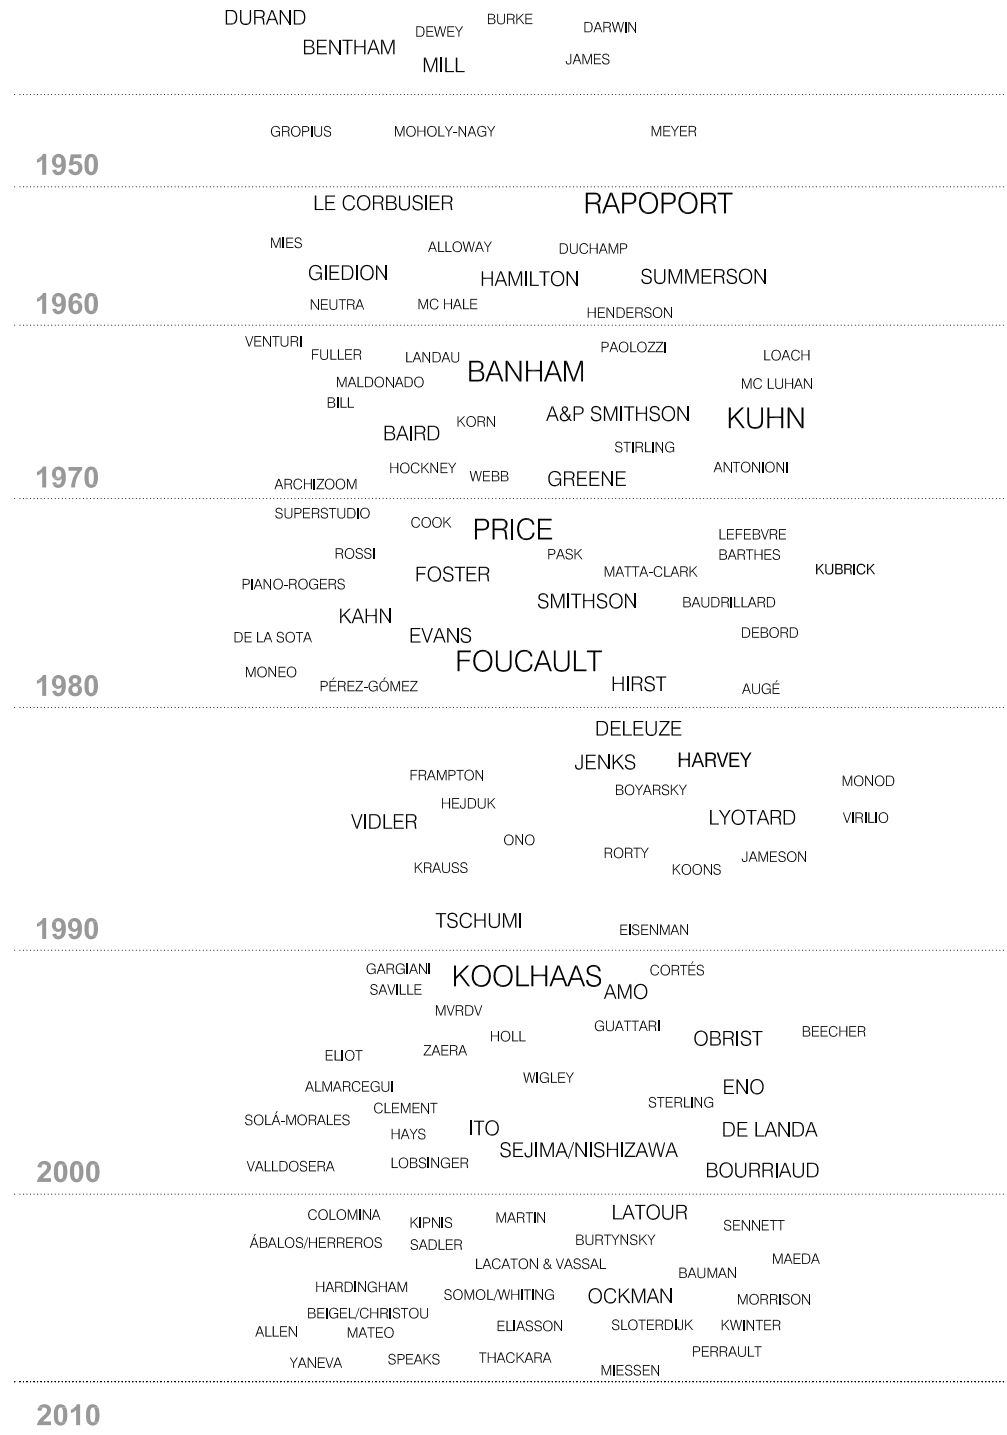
DURAND BURKE DEWEY DARWIN BENTHAM MILL JAMES

GROPIUS MOHOLY-NAGY MEYER

1950

LE CORBUSIER RAPOPORT

MIES ALLOWAY DUCHAMP GIEDION HAMILTON SUMMERSON NEUTRA MC HALE HENDERSON

1960

VENTURI FULLER LANDAU PAOLOZZI LOACH BANHAM MALDONADO MC LUHAN BILL A&P SMITHSON KUHN KORN BAIRD STIRLING HOCKNEY ANTONIONI WEBB GREENE ARCHIZOOM

1970

SUPERSTUDIO COOK PRICE LEFEBVRE ROSSI PASK BARTHES MATTA-CLARK KUBRICK PIANO-ROGERS FOSTER SMITHSON BAUDRILLARD KAHN DEBORD DE LA SOTA EVANS FOUCAULT MONEO HIRST PÉREZ-GÓMEZ AUGÉ

1980

DELEUZE JENKS HARVEY FRAMPTON MONOD BOYARSKY HEJDUK LYOTARD VIRILIO VIDLER ONO RORTY JAMESON KRAUSS KOONS

TSCHUMI EISENMAN

1990

GARGIANI KOOLHAAS CORTÉS SAVILLE AMO MVRDV GUATTARI HOLL OBRIST BEECHER ELIOT ZAERA WIGLEY ENO ALMARCEGUI STERLING CLEMENT SOLÁ-MORALES ITO DE LANDA HAYS SEJIMA/NISHIZAWA VALLDOSERA LOBSINGER BOURRIAUD

2000

COLOMINA LATOUR KIPNIS MARTIN SENNETT BURTYNSKY ÁBALOS/HERREROS SADLER MAEDA LACATON & VASSAL BAUMAN HARDINGHAM SOMOL/WHITING OCKMAN MORRISON BEIGEL/CHRISTOU ELIASSON SLOTERDIJK KWINTER ALLEN MATEO PERRAULT YANEVA SPEAKS THACKARA MIESSEN

2010